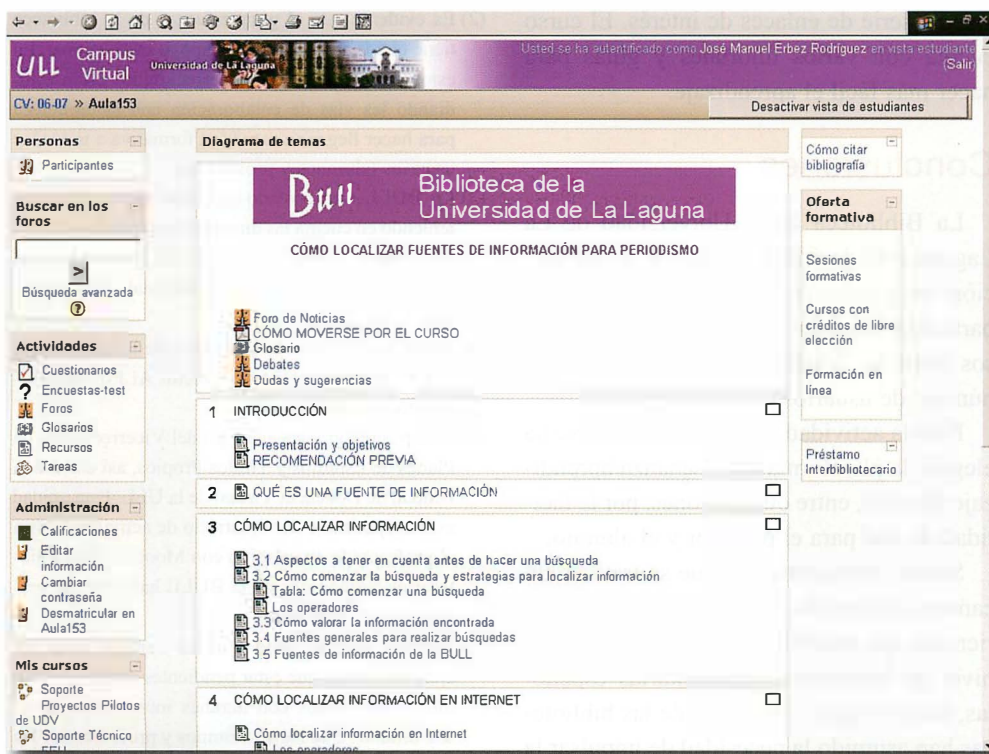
ULL Campus Virtual Universidad de La Laguna

Usted se ha autentificado como José Manuel Erbez Rodríguez en vista estudiante (Salir)

CV: 06-07 » Aula153

Desactivar vista de estudiantes

Personas
Participantes

Buscar en los foros
>
Búsqueda avanzada

Actividades
Cuestionarios
Encuestas-test
Foros
Glosarios
Recursos
Tareas

Administración
Calificaciones
Editar información
Cambiar contraseña
Desmatricular en Aula153

Mis cursos
Soporte Proyectos Pilotos de UDV
Soporte Técnico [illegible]

Diagrama de temas

Bull Biblioteca de la Universidad de La Laguna

CÓMO LOCALIZAR FUENTES DE INFORMACIÓN PARA PERIODISMO

Foro de Noticias
CÓMO MOVERSE POR EL CURSO
Glosario
Debates
Dudas y sugerencias

1 INTRODUCCIÓN
Presentación y objetivos
RECOMENDACIÓN PREVIA

2 QUÉ ES UNA FUENTE DE INFORMACIÓN

3 CÓMO LOCALIZAR INFORMACIÓN
3.1 Aspectos a tener en cuenta antes de hacer una búsqueda
3.2 Cómo comenzar la búsqueda y estrategias para localizar información
Tabla: Cómo comenzar una búsqueda
Los operadores
3.3 Cómo valorar la información encontrada
3.4 Fuentes generales para realizar búsquedas
3.5 Fuentes de información de la BULL

4 CÓMO LOCALIZAR INFORMACIÓN EN INTERNET
Cómo localizar información en Internet
Los operadores

Cómo citar bibliografía

Oferta formativa
Sesiones formativas
Cursos con créditos de libre elección
Formación en línea

Préstamo Interbibliotecario